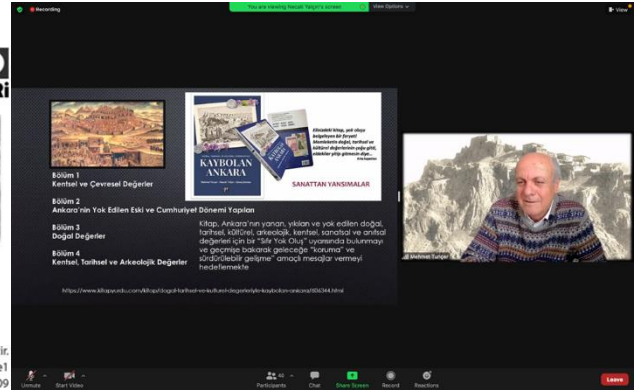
Recording

You are viewing Necati Yalçın's screen

View Options

View

Bölüm 1
Kentsel ve Çevresel Değerler

Bölüm 2
Ankara'nın Yok Edilen Eski ve Cumhuriyet Dönemi Yapıları

Bölüm 3
Doğal Değerler

Bölüm 4
Kentsel, Tarihsel ve Arkeolojik Değerler

KAYBOLAN ANKARA

SANATTAN YANSIMALAR

Kitap, Ankara'nın yanan, yıkılan ve yok edilen doğal, tarihsel, kültürel, arkeolojik, kentsel, sanatsal ve anıtsal değerleri için bir "Sıfır Yok Oluş" uyarısında bulunmayı ve geçmişe bakarak geleceğe "koruma" ve sürdürülebilir gelişme" amaçlı mesajlar vermeyi hedeflemekte

https://www.kitapyurdu.com/kitap/dogal-tarihsel-ve-kulturel-degerleriyle-kaybolan-ankara/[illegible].html

Mehmet Tunçer

Unmute   Start Video   Participants 45   Chat   Share Screen   Record   Reactions   Leave